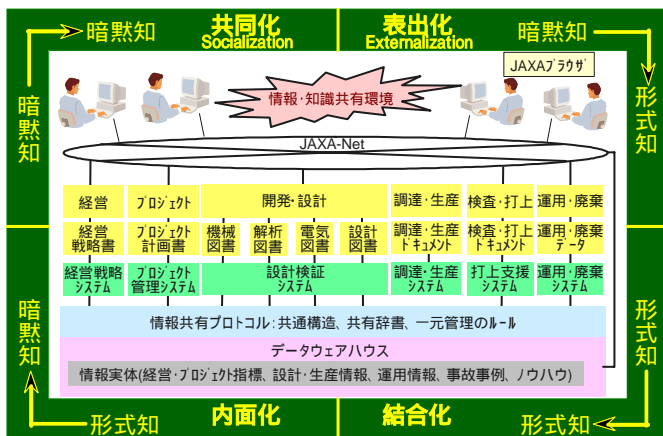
暗黙知

共同化
Socialization

表出化
Externalization

暗黙知

暗黙知

形式知

JAXAブラウザ

情報・知識共有環境

JAXA-Net

| 経営 | プロジェクト | 開発・設計 | | | | 調達・生産 | 検査・打上 | 運用・廃棄 |
|---|---|---|---|---|---|---|---|---|
| 経営戦略書 | プロジェクト計画書 | 機械図書 | 解析図書 | 電気図書 | 設計図書 | 調達・生産ドキュメント | 検査・打上ドキュメント | 運用・廃棄データ |
| 経営戦略システム | プロジェクト管理システム | 設計検証システム | | | | 調達・生産システム | 打上支援システム | 運用・廃棄システム |

情報共有プロトコル：共通構造、共有辞書、一元管理のルール

データウェアハウス

情報実体(経営・プロジェクト指標、設計・生産情報、運用情報、事故事例、ノウハウ)

暗黙知

形式知

形式知

内面化

結合化

形式知